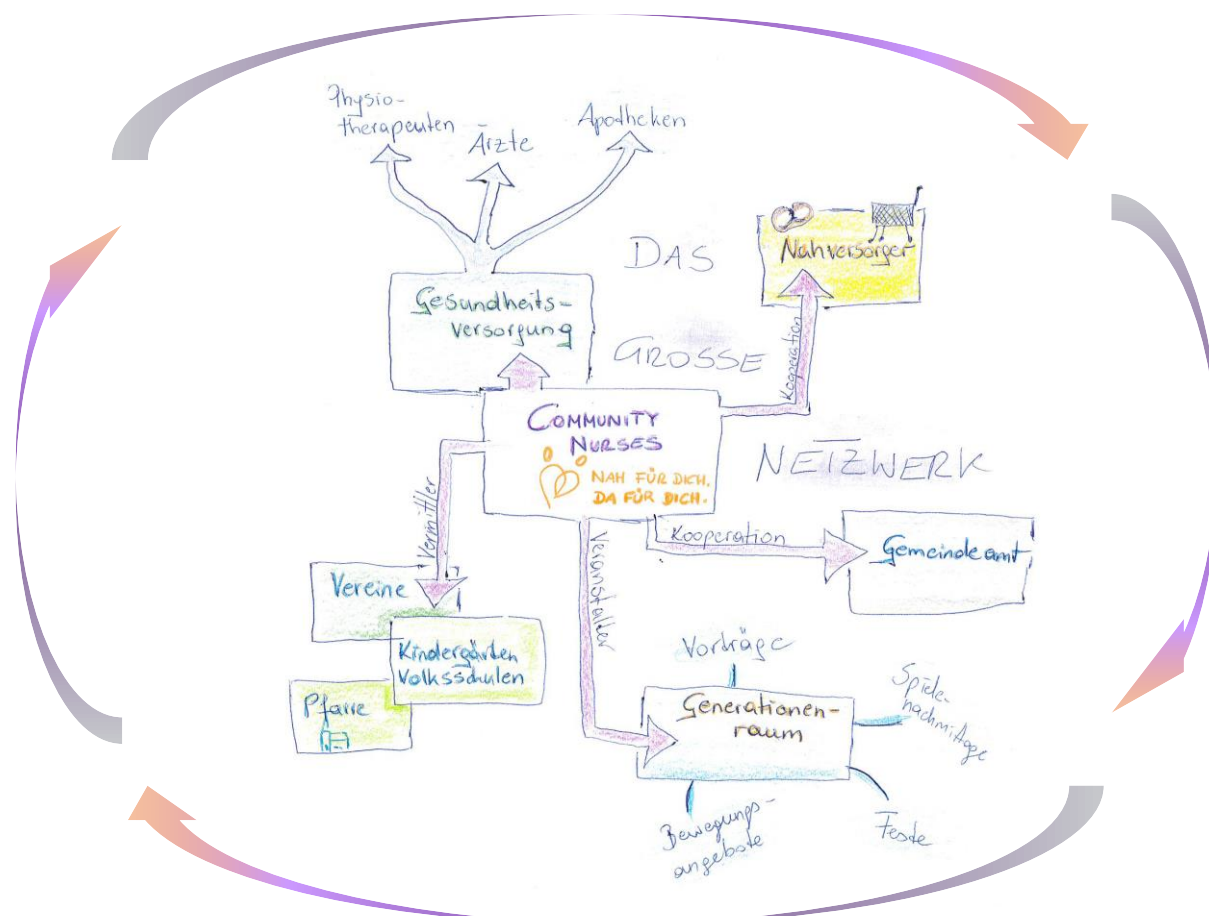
Physiotherapeuten

Ärzte

Apotheken

DAS

GROSSE

NETZWERK

Nahversorger

Gesundheitsversorgung

Kooperation

COMMUNITY NURSES

NAH FÜR DICH. DA FÜR DICH.

Vermittler

Veranstalter

Kooperation

Gemeindeamt

Vereine

Kindergärten Volksschulen

Pfarre

Vorträge

Generationenraum

Spielenachmittage

Bewegungsangebote

Feste